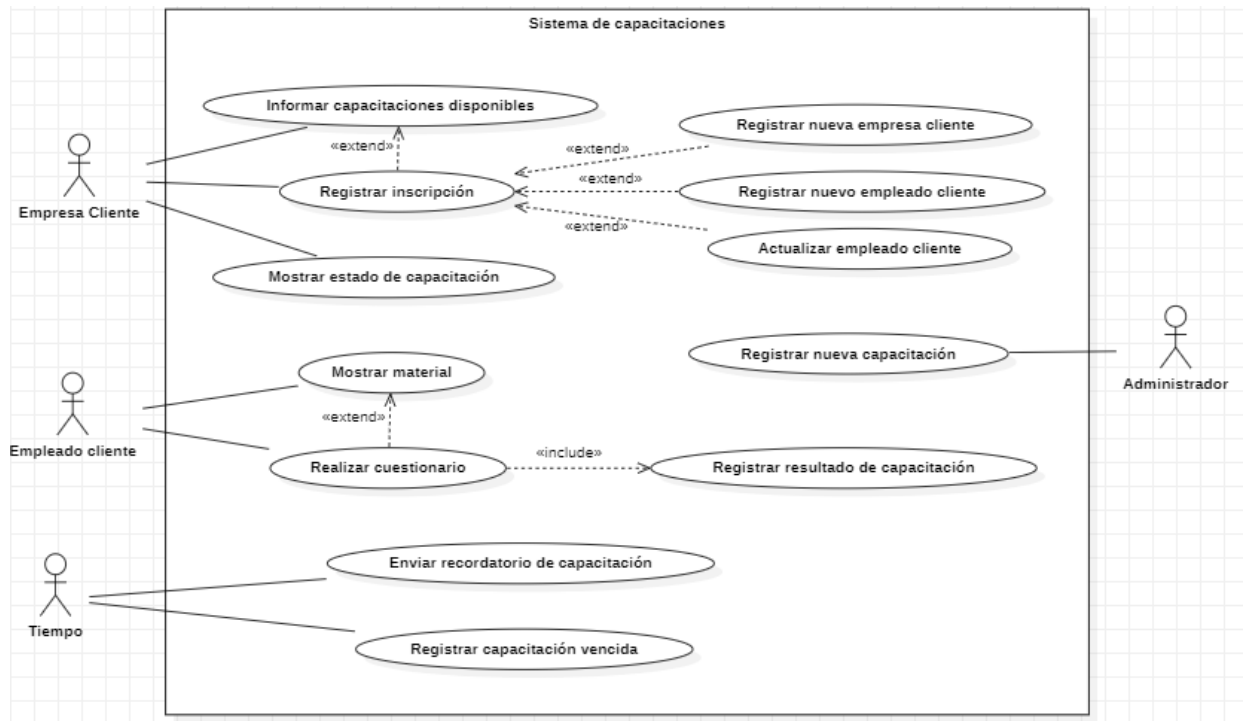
Sistema de capacitaciones

Informar capacitaciones disponibles

«extend»

Registrar nueva empresa cliente

«extend»

Empresa Cliente

Registrar inscripción

«extend»

Registrar nuevo empleado cliente

«extend»

Actualizar empleado cliente

Mostrar estado de capacitación

Registrar nueva capacitación

Administrador

Mostrar material

«extend»

Empleado cliente

Realizar cuestionario

«include»

Registrar resultado de capacitación

Enviar recordatorio de capacitación

Tiempo

Registrar capacitación vencida